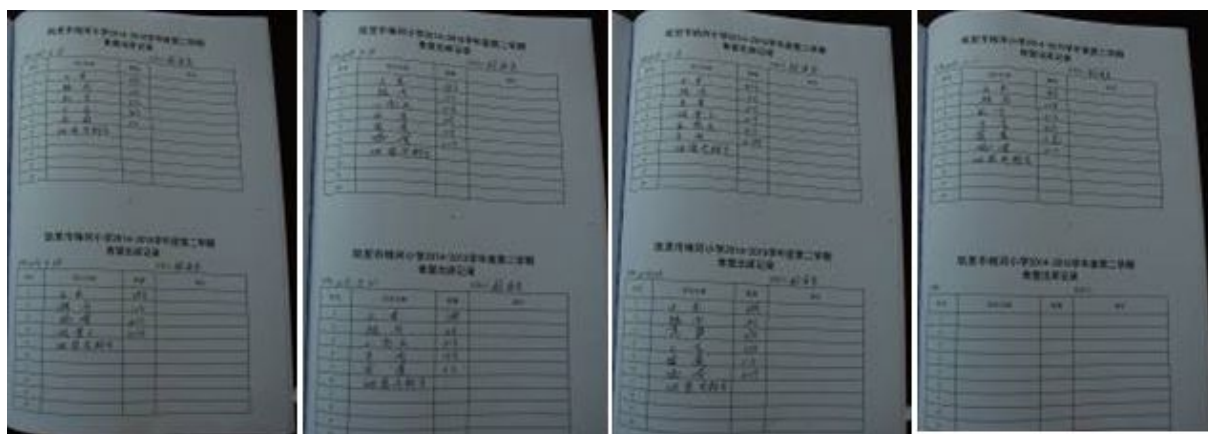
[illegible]市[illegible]小学2014-2015学年度第二学期
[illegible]记录

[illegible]

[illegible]市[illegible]小学2014-2015学年度第二学期
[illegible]记录

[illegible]

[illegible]市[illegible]小学2014-2015学年度第二学期
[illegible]记录

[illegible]

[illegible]市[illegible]小学2014-2015学年度第二学期
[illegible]记录

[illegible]

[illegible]市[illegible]小学2014-2015学年度第二学期
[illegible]记录

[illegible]

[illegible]市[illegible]小学2014-2015学年度第二学期
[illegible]记录

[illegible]

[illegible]市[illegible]小学2014-2015学年度第二学期
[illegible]记录

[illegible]

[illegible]市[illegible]小学2014-2015学年度第二学期
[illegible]记录

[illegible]